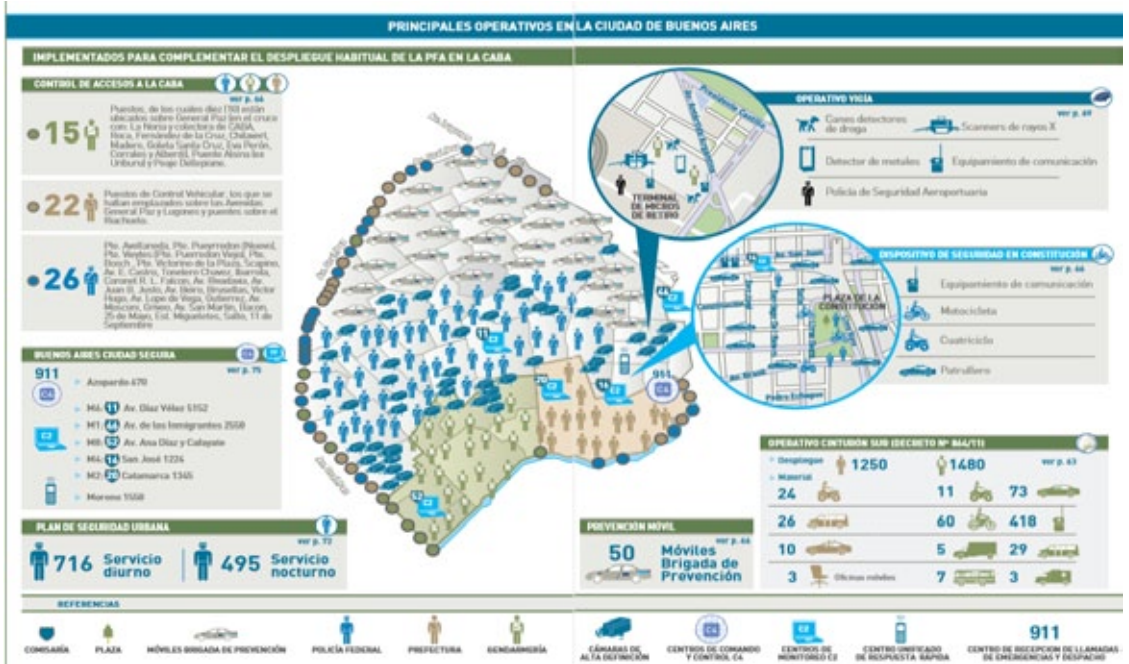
PRINCIPALES OPERATIVOS EN LA CIUDAD DE BUENOS AIRES

IMPLEMENTADOS PARA COMPLEMENTAR EL DESPLIEGUE HABITUAL DE LA PFA EN LA CABA

CONTROL DE ACCESOS A LA CABA

ver p. 66

15 Puestos, de los cuales diez (10) están ubicados sobre General Paz (en el cruce con: La Noria y colectora de CABA, Roca, Fernández de la Cruz, Chilavert, Madero, Goleta Santa Cruz, Eva Perón, Corrales y Alberdi), Puente Alsina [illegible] Uriburu) y Prega Dellepiane.

22 Puestos de Control Vehicular, los que se hallan emplazados sobre las Avenidas General Paz y Lugones y puentes sobre el Riachuelo.

26 Pte. Avellaneda, Pte. Pueyrredón (Nuevo), Pte. Vieytes (Pte. Pueyrredón Viejo), Pte. Bosch, Pte. Victorino de la Plaza, Scapino, Av. E. Castro, Tenolero Chavez, Barrola, Coronel R. L. Falcon, Av. Rivadavia, Av. Juan B. Justo, Av. Beiro, Bruselas, Victor Hugo, Av. Lope de Vega, Gutierrez, Av. Mosconi, Griveo, Av. San Martin, Baron, 25 de Mayo, Est. Migueletes, Salto, 11 de Septiembre

BUENOS AIRES CIUDAD SEGURA

ver p. 75

911 Azopardo 670

C4

M4 11 Av. Díaz Vélez 5152
M1 44 Av. de los Inmigrantes 2550
M8 52 Av. Ana Díaz y Cafayate
M4 14 San José 1226
M2 20 Catamarca 1345

Moreno 1550

PLAN DE SEGURIDAD URBANA

ver p. 72

716 Servicio diurno
495 Servicio nocturno

OPERATIVO VIGÍA

ver p. 69

Canes detectores de droga
Scanners de rayos X
Detector de metales
Equipamiento de comunicación
Policía de Seguridad Aeroportuaria

TERMINAL DE MICROS DE RETIRO

DISPOSITIVO DE SEGURIDAD EN CONSTITUCIÓN

ver p. 66

Equipamiento de comunicación
Motocicleta
Cuatriciclo
Patrullero

PLAZA DE LA CONSTITUCIÓN

PREVENCIÓN MÓVIL

ver p. 66

50 Móviles Brigada de Prevención

OPERATIVO CINTURÓN SUR (DECRETO Nº 864/11)

ver p. 63

Despliegue 1250 1480

Material
24 | 11 | 73
26 | 60 | 418
10 | 5 | 29
3 Oficinas móviles | 7 | 3

911

REFERENCIAS

COMISARÍA
PLAZA
MÓVILES BRIGADA DE PREVENCIÓN
POLICÍA FEDERAL
PREFECTURA
GENDARMERÍA
CÁMARAS DE ALTA DEFINICIÓN
CENTROS DE COMANDO Y CONTROL C4
CENTROS DE MONITOREO C2
CENTRO UNIFICADO DE RESPUESTA RÁPIDA
CENTRO DE RECEPCIÓN DE LLAMADAS DE EMERGENCIAS Y DESPACHO